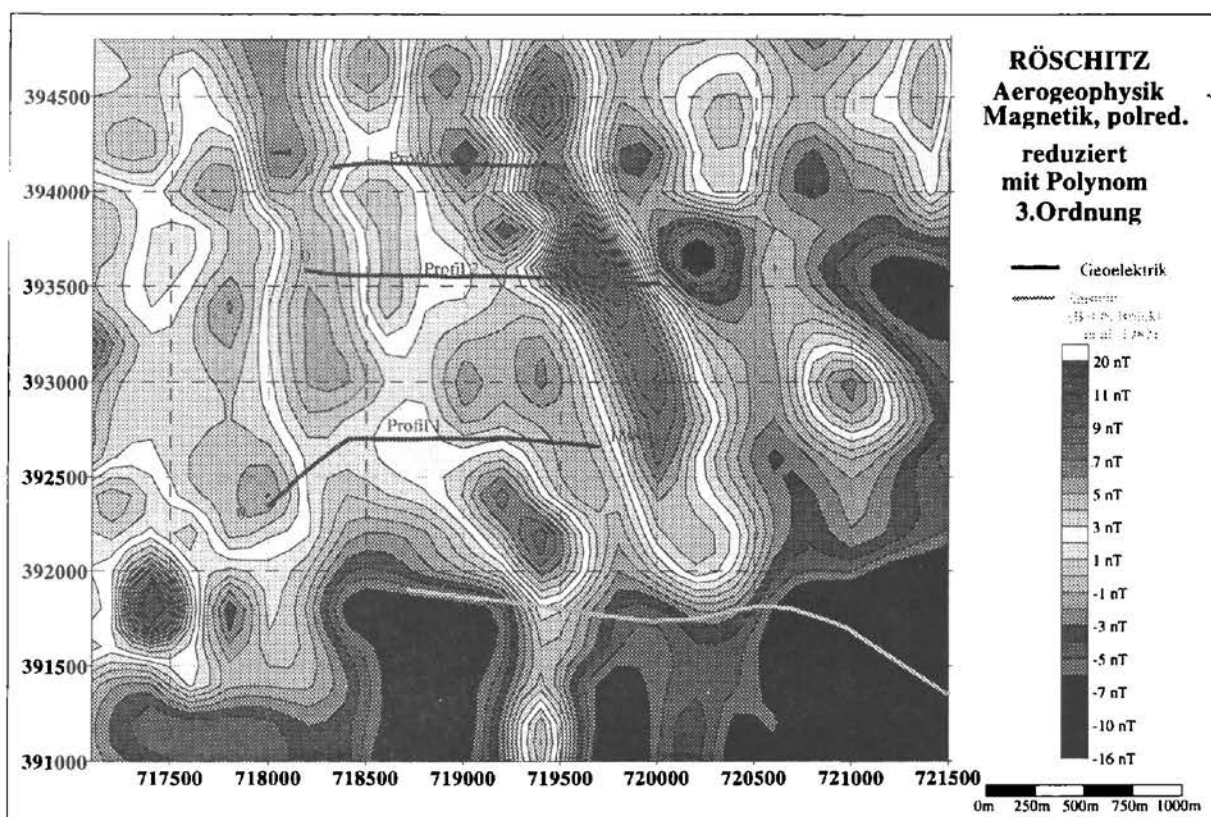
RÖSCHITZ
Aerogeophysik
Magnetik, polred.
reduziert
mit Polynom
3.Ordnung

Geoelektrik
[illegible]

20 nT
11 nT
9 nT
7 nT
5 nT
3 nT
1 nT
-1 nT
-3 nT
-5 nT
-7 nT
-10 nT
-16 nT

Profil
Profil
Profil 1

394500
394000
393500
393000
392500
392000
391500
391000

717500
718000
718500
719000
719500
720000
720500
721000
721500

0m 250m 500m 750m 1000m